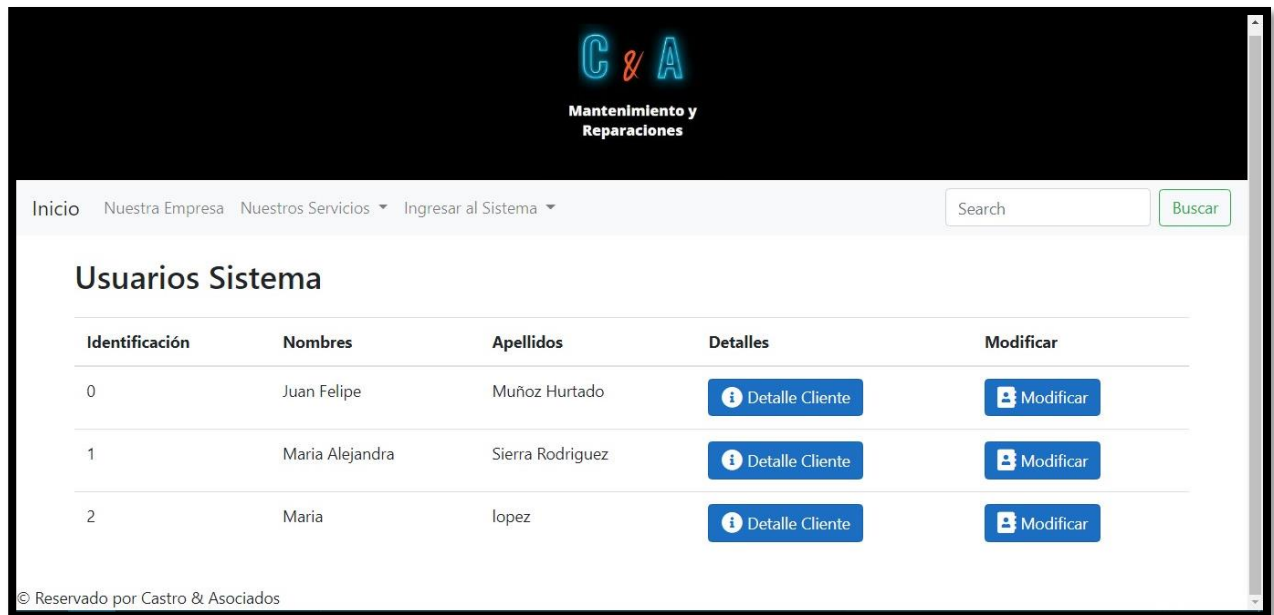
C & A

Mantenimiento y Reparaciones

Inicio Nuestra Empresa Nuestros Servicios ▾ Ingresar al Sistema ▾ Search Buscar

Usuarios Sistema

| Identificación | Nombres | Apellidos | Detalles | Modificar |
|---|---|---|---|---|
| 0 | Juan Felipe | Muñoz Hurtado | Detalle Cliente | Modificar |
| 1 | Maria Alejandra | Sierra Rodriguez | Detalle Cliente | Modificar |
| 2 | Maria | lopez | Detalle Cliente | Modificar |

© Reservado por Castro & Asociados